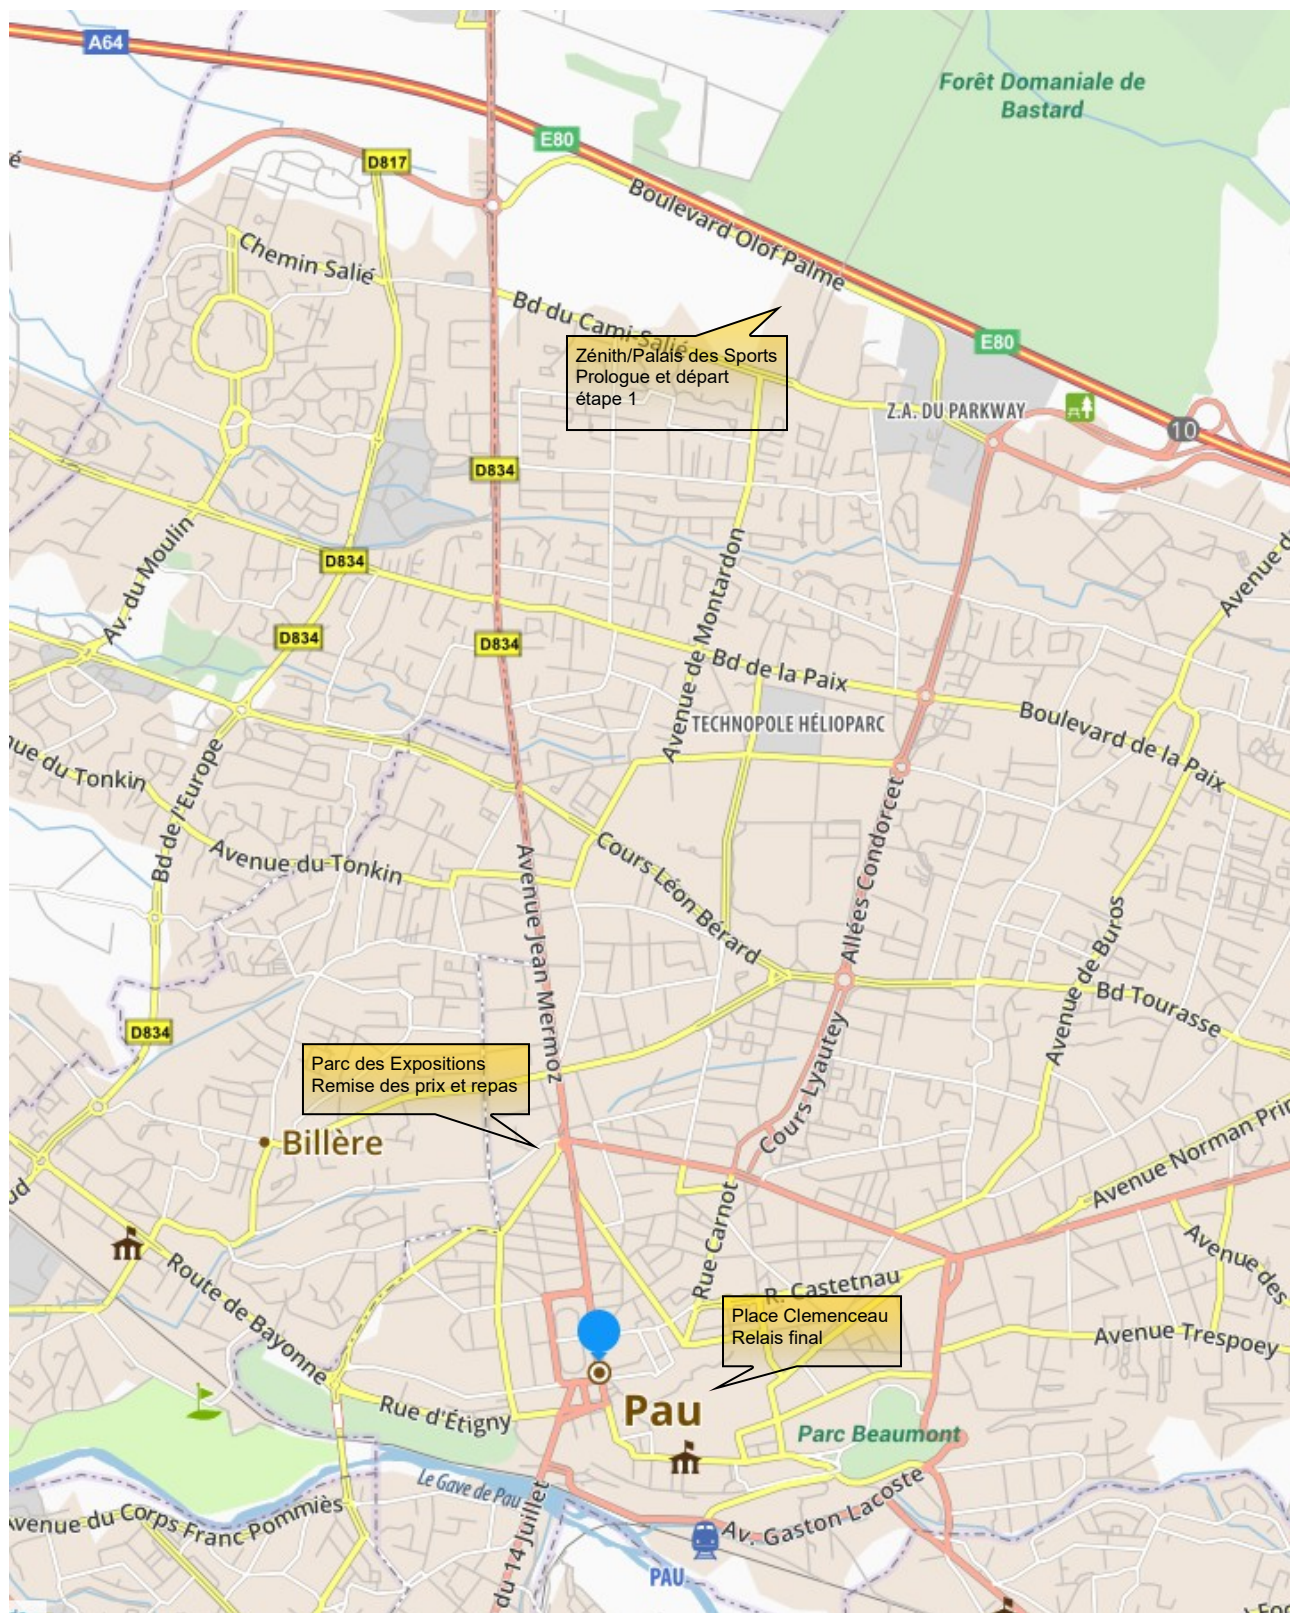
A64

Forêt Domaniale de Bastard

E80

D817

Boulevard Olof Palme

Chemin Salié

Bd du Cami Salié

Zénith/Palais des Sports
Prologue et départ
étape 1

E80

Z.A. DU PARKWAY

10

D834

D834

Av. du Moulin

D834

D834

Avenue de Montardon

Bd de la Paix

TECHNOPOLE HÉLIOPARC

Boulevard de la Paix

Avenue d

ue du Tonkin

Bd de l'Europe

Avenue du Tonkin

Cours Léon Bérard

Allées Condorcet

Avenue Jean Mermoz

Avenue de Buros

Bd Tourasse

D834

Parc des Expositions
Remise des prix et repas

Cours Lyautey

Billère

Avenue Norman Pri

Rue Carnot

Avenue des

Route de Bayonne

R. Castetnau

Place Clemenceau
Relais final

Avenue Trespoey

Pau

Rue d'Étigny

Parc Beaumont

Le Gave de Pau

venue du Corps Franc Pommiès

du 14 Juillet

Av. Gaston Lacoste

PAU

ud

é